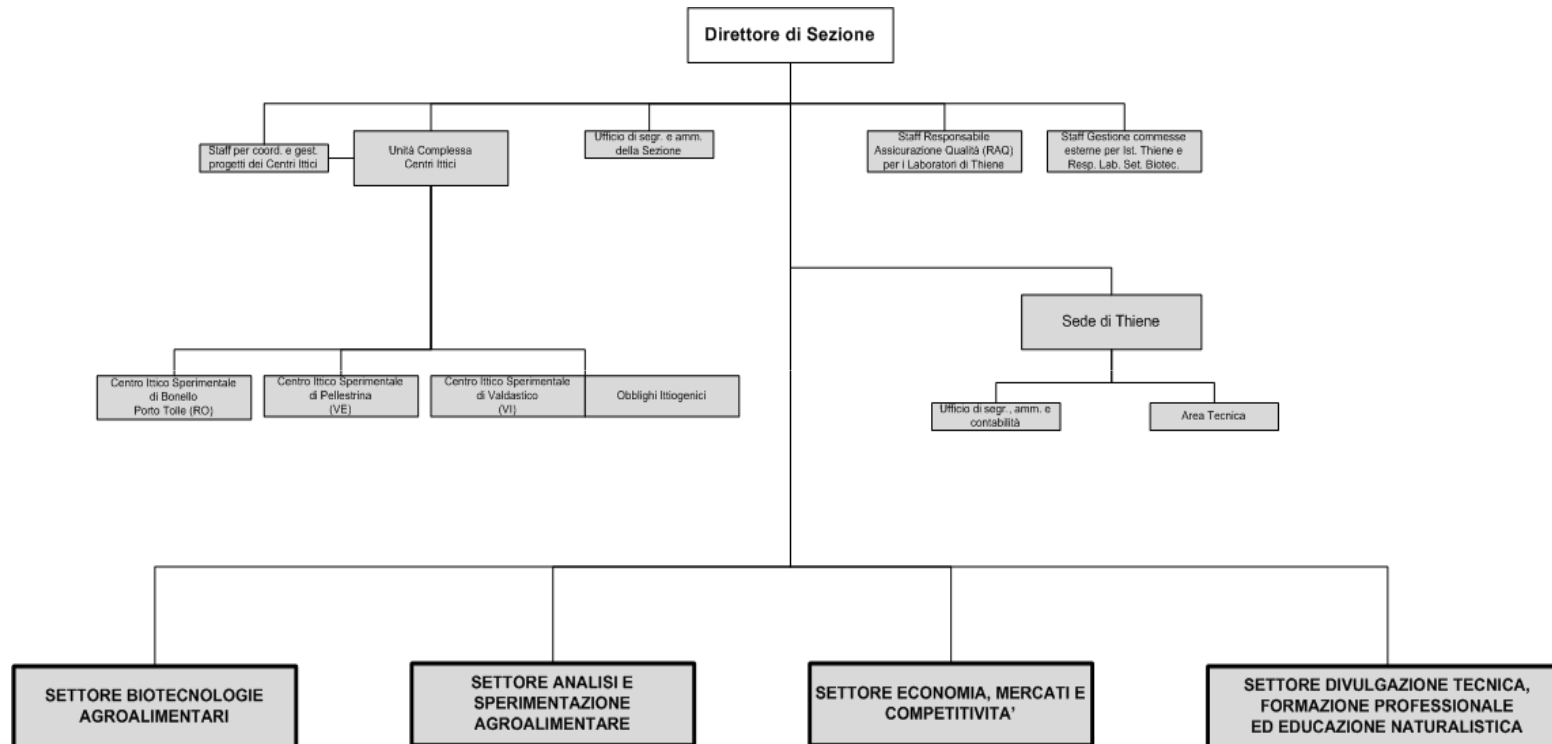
Direttore di Sezione

Staff per coord. e gest. progetti dei Centri Ittici

Unità Complessa Centri Ittici

Ufficio di segr. e amm. della Sezione

Staff Responsabile Assicurazione Qualità (RAQ) per i Laboratori di Thiene

Staff Gestione commesse esterne per Ist. Thiene e Resp. Lab. Set. Biotec.

Sede di Thiene

Centro Ittico Sperimentale di Bonello Porto Tolle (RO)

Centro Ittico Sperimentale di Pellestrina (VE)

Centro Ittico Sperimentale di Valdastico (VI)

Obblighi Ittiogenici

Ufficio di segr., amm. e contabilità

Area Tecnica

SETTORE BIOTECNOLOGIE AGROALIMENTARI

SETTORE ANALISI E SPERIMENTAZIONE AGROALIMENTARE

SETTORE ECONOMIA, MERCATI E COMPETITIVITA'

SETTORE DIVULGAZIONE TECNICA, FORMAZIONE PROFESSIONALE ED EDUCAZIONE NATURALISTICA